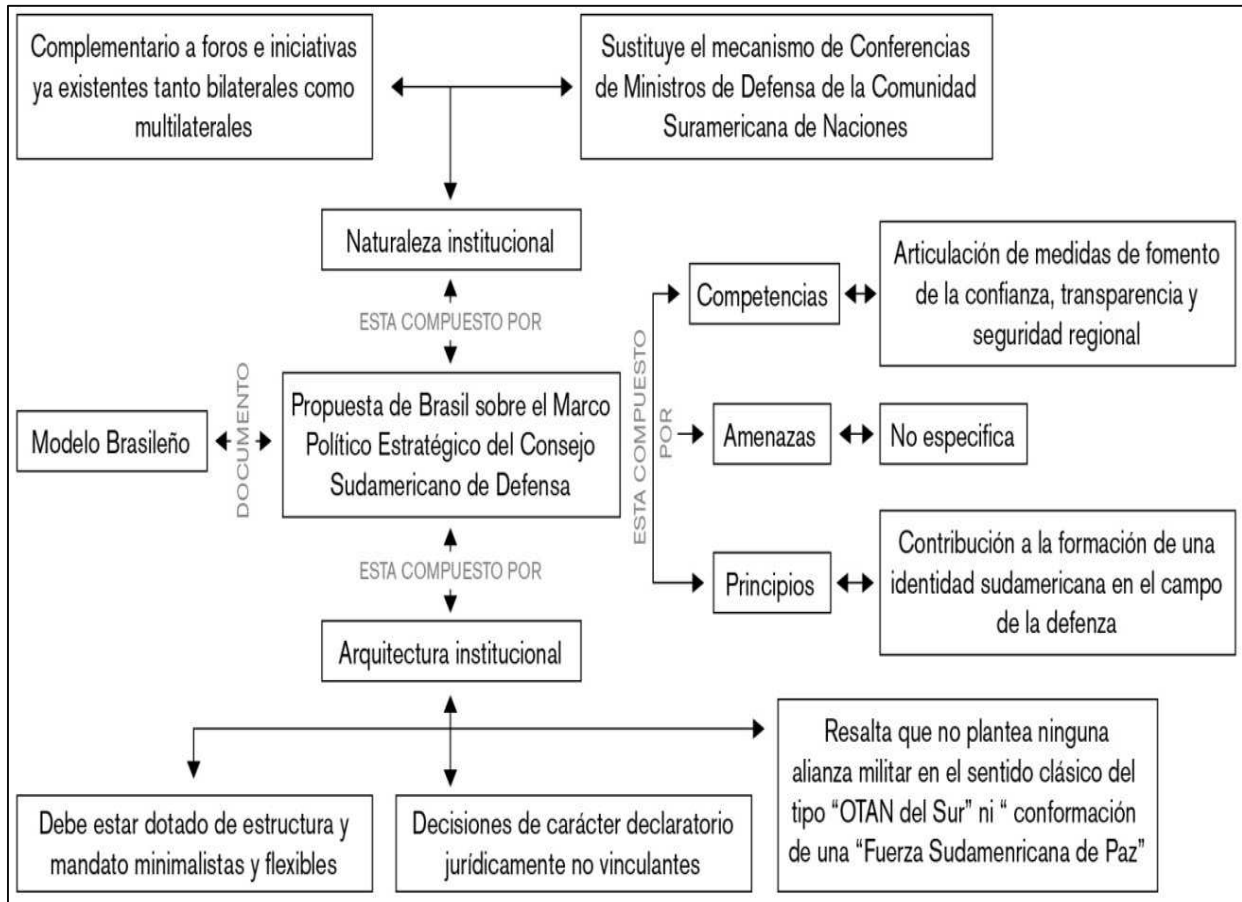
Complementario a foros e iniciativas ya existentes tanto bilaterales como multilaterales

Sustituye el mecanismo de Conferencias de Ministros de Defensa de la Comunidad Suramericana de Naciones

Naturaleza institucional

ESTA COMPUESTO POR

Modelo Brasileño

DOCUMENTO

Propuesta de Brasil sobre el Marco Político Estratégico del Consejo Sudamericano de Defensa

ESTA COMPUESTO POR

Competencias

Articulación de medidas de fomento de la confianza, transparencia y seguridad regional

Amenazas

No especifica

Principios

Contribución a la formación de una identidad sudamericana en el campo de la defenza

ESTA COMPUESTO POR

Arquitectura institucional

Debe estar dotado de estructura y mandato minimalistas y flexibles

Decisiones de carácter declaratorio jurídicamente no vinculantes

Resalta que no plantea ninguna alianza militar en el sentido clásico del tipo "OTAN del Sur" ni " conformación de una "Fuerza Sudamenricana de Paz"